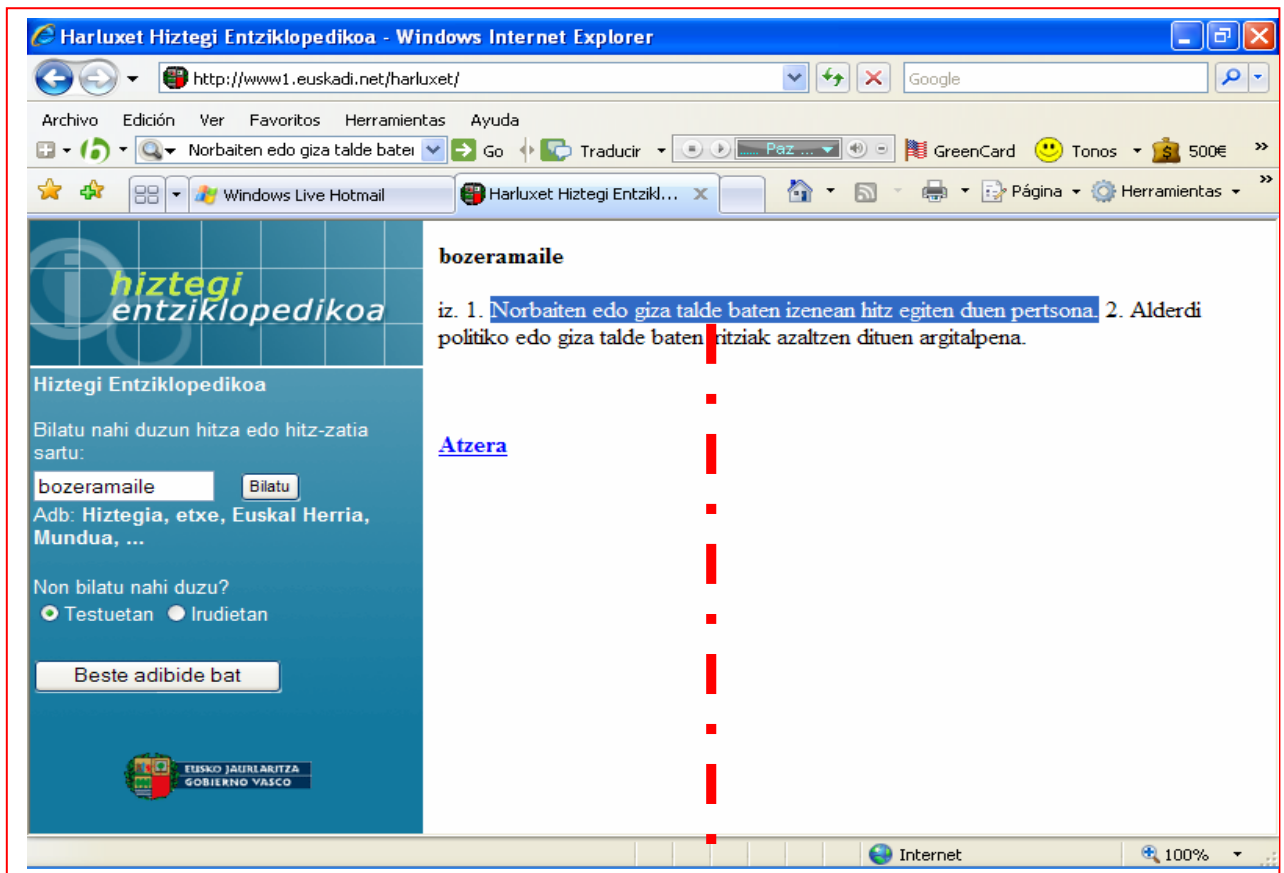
Harluxet Hiztegi Entziklopedikoa - Windows Internet Explorer

http://www1.euskadi.net/harluxet/

Google

Archivo Edición Ver Favoritos Herramientas Ayuda

Norbaiten edo giza talde bate Go Traducir Paz ... GreenCard Tonos 500€

Windows Live Hotmail

Harluxet Hiztegi Entzikl...

Página Herramientas

hiztegi entziklopedikoa

Hiztegi Entziklopedikoa

Bilatu nahi duzun hitza edo hitz-zatia sartu:

bozeramaile

Bilatu

Adb: Hiztegia, etxe, Euskal Herria, Mundua, ...

Non bilatu nahi duzu?

Testuetan Irudietan

Beste adibide bat

EUSKO JAURLARITZA GOBIERNO VASCO

bozeramaile

iz. 1. Norbaiten edo giza talde baten izenean hitz egiten duen pertsona. 2. Alderdi politiko edo giza talde baten iritziak azaltzen dituen argitalpena.

Atzera

Internet

100%